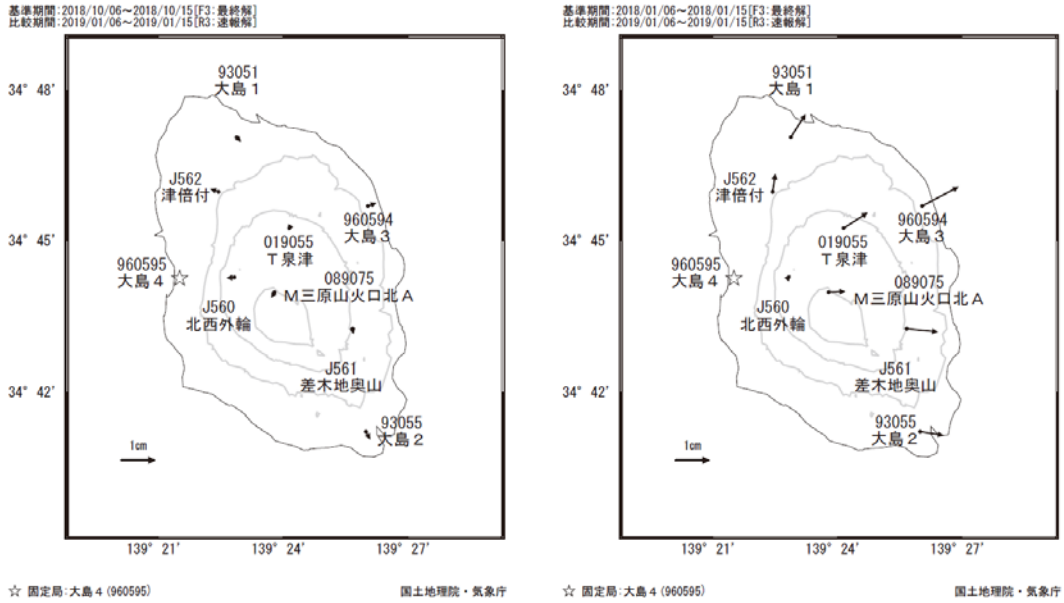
基準期間:2018/10/06〜2018/10/15[F3:最終解]
比較期間:2019/01/06〜2019/01/15[R3:速報解]

34° 48'
34° 45'
34° 42'

93051
大島１
J562
津倍付
960594
大島３
019055
Ｔ泉津
960595
大島４
089075
Ｍ三原山火口北Ａ
J560
北西外輪
J561
差木地奥山
93055
大島２
1cm

139° 21'
139° 24'
139° 27'

☆ 固定局:大島４(960595)
国土地理院・気象庁

基準期間:2018/01/06〜2018/01/15[F3:最終解]
比較期間:2019/01/06〜2019/01/15[R3:速報解]

34° 48'
34° 45'
34° 42'

93051
大島１
J562
津倍付
960594
大島３
019055
Ｔ泉津
960595
大島４
089075
Ｍ三原山火口北Ａ
J560
北西外輪
J561
差木地奥山
93055
大島２
1cm

139° 21'
139° 24'
139° 27'

☆ 固定局:大島４(960595)
国土地理院・気象庁